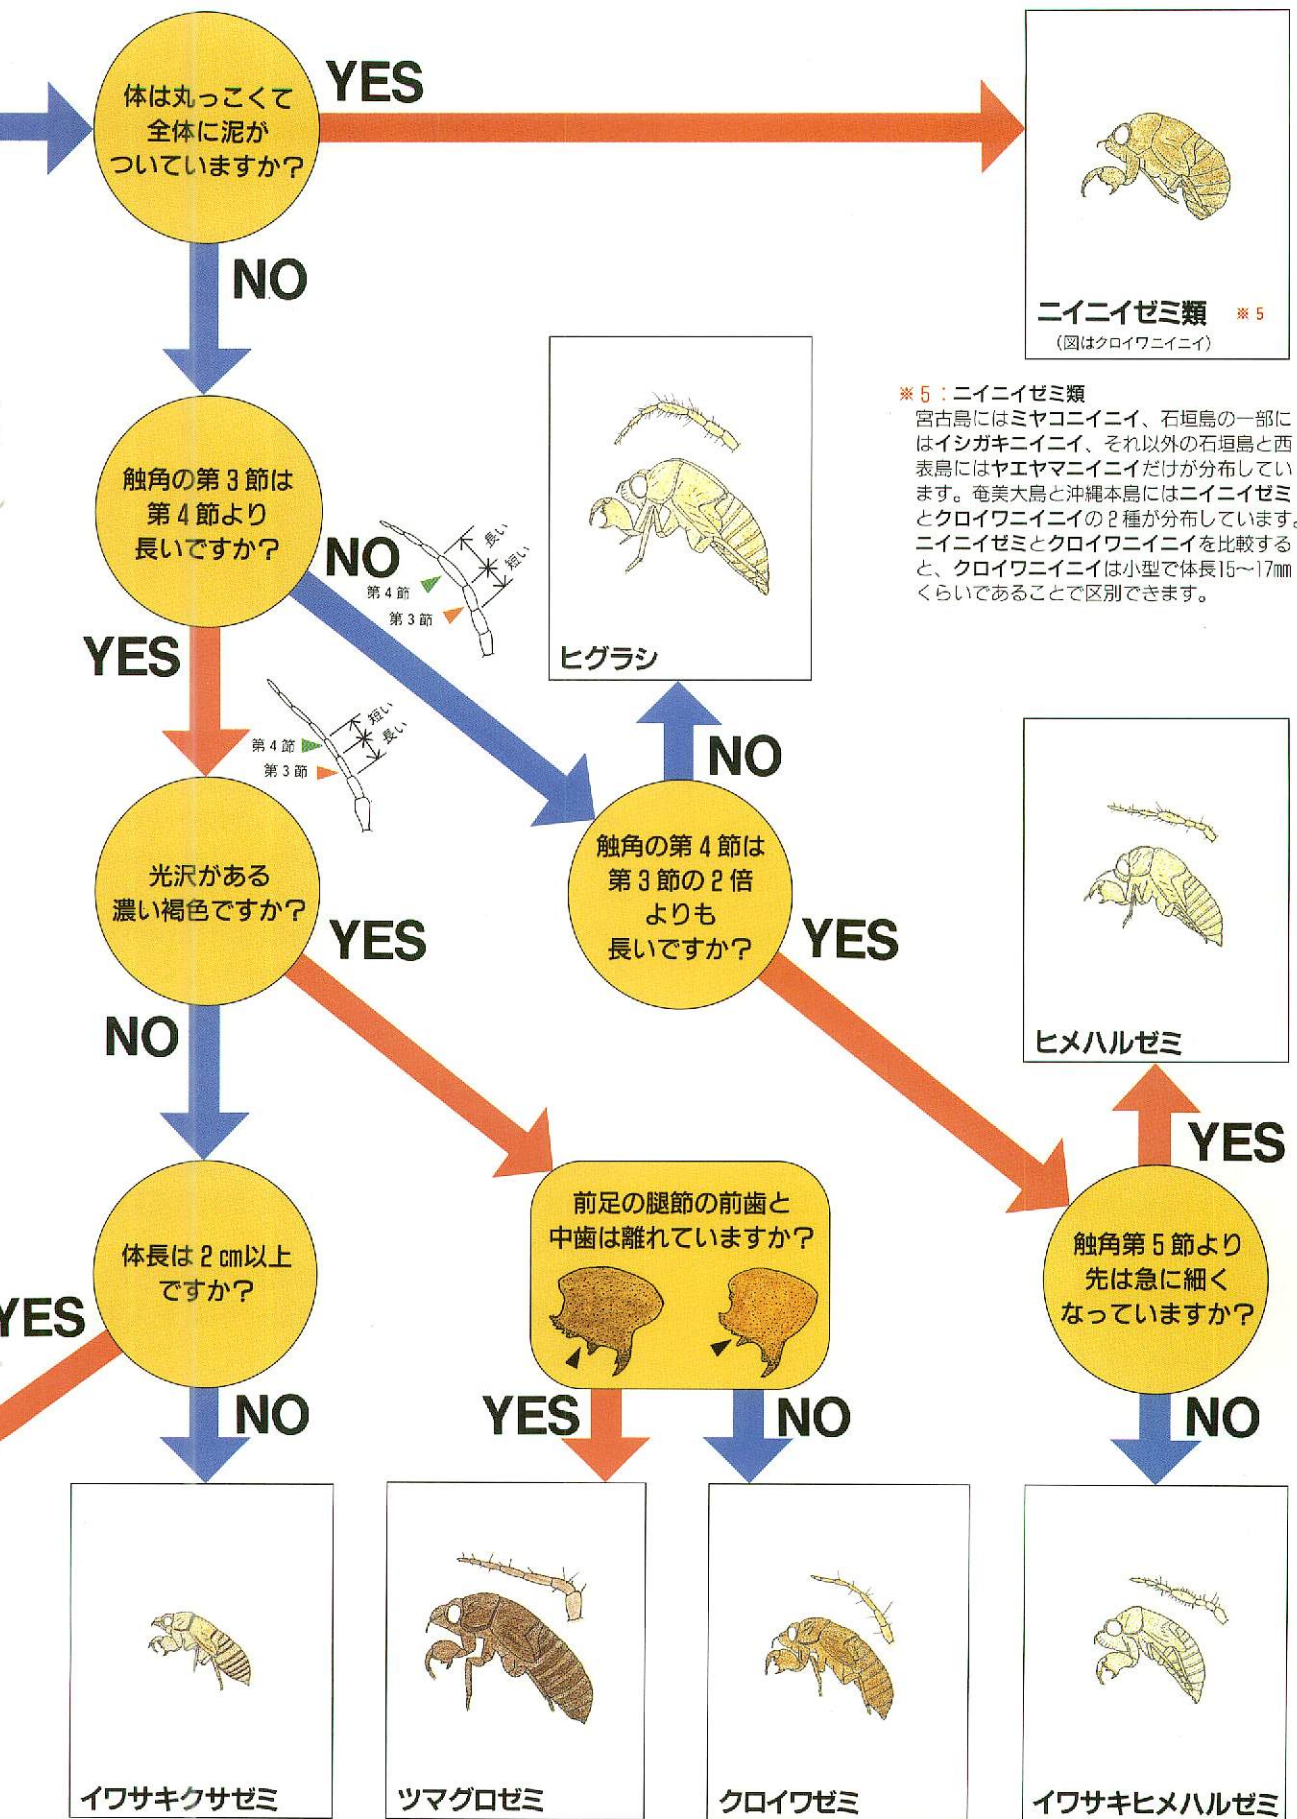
体は丸っこくて全体に泥がついていますか？

YES

ニイニイゼミ類 ※5
(図はクロイワニイニイ)

NO

※5：ニイニイゼミ類
宮古島にはミヤコニイニイ、石垣島の一部にはイシガキニイニイ、それ以外の石垣島と西表島にはヤエヤマニイニイだけが分布しています。奄美大島と沖縄本島にはニイニイゼミとクロイワニイニイの2種が分布しています。ニイニイゼミとクロイワニイニイを比較すると、クロイワニイニイは小型で体長15〜17mmくらいであることで区別できます。

触角の第3節は第4節より長いですか？

NO

長い
短い
第4節
第3節

ヒグラシ

YES

短い
長い
第4節
第3節

NO

触角の第4節は第3節の2倍よりも長いですか？

光沢がある濃い褐色ですか？

YES

YES

ヒメハルゼミ

NO

YES

体長は2cm以上ですか？

前足の腿節の前歯と中歯は離れていますか？

触角第5節より先は急に細くなっていますか？

YES

NO

YES

NO

NO

イワサキクサゼミ

ツマグロゼミ

クロイワゼミ

イワサキヒメハルゼミ